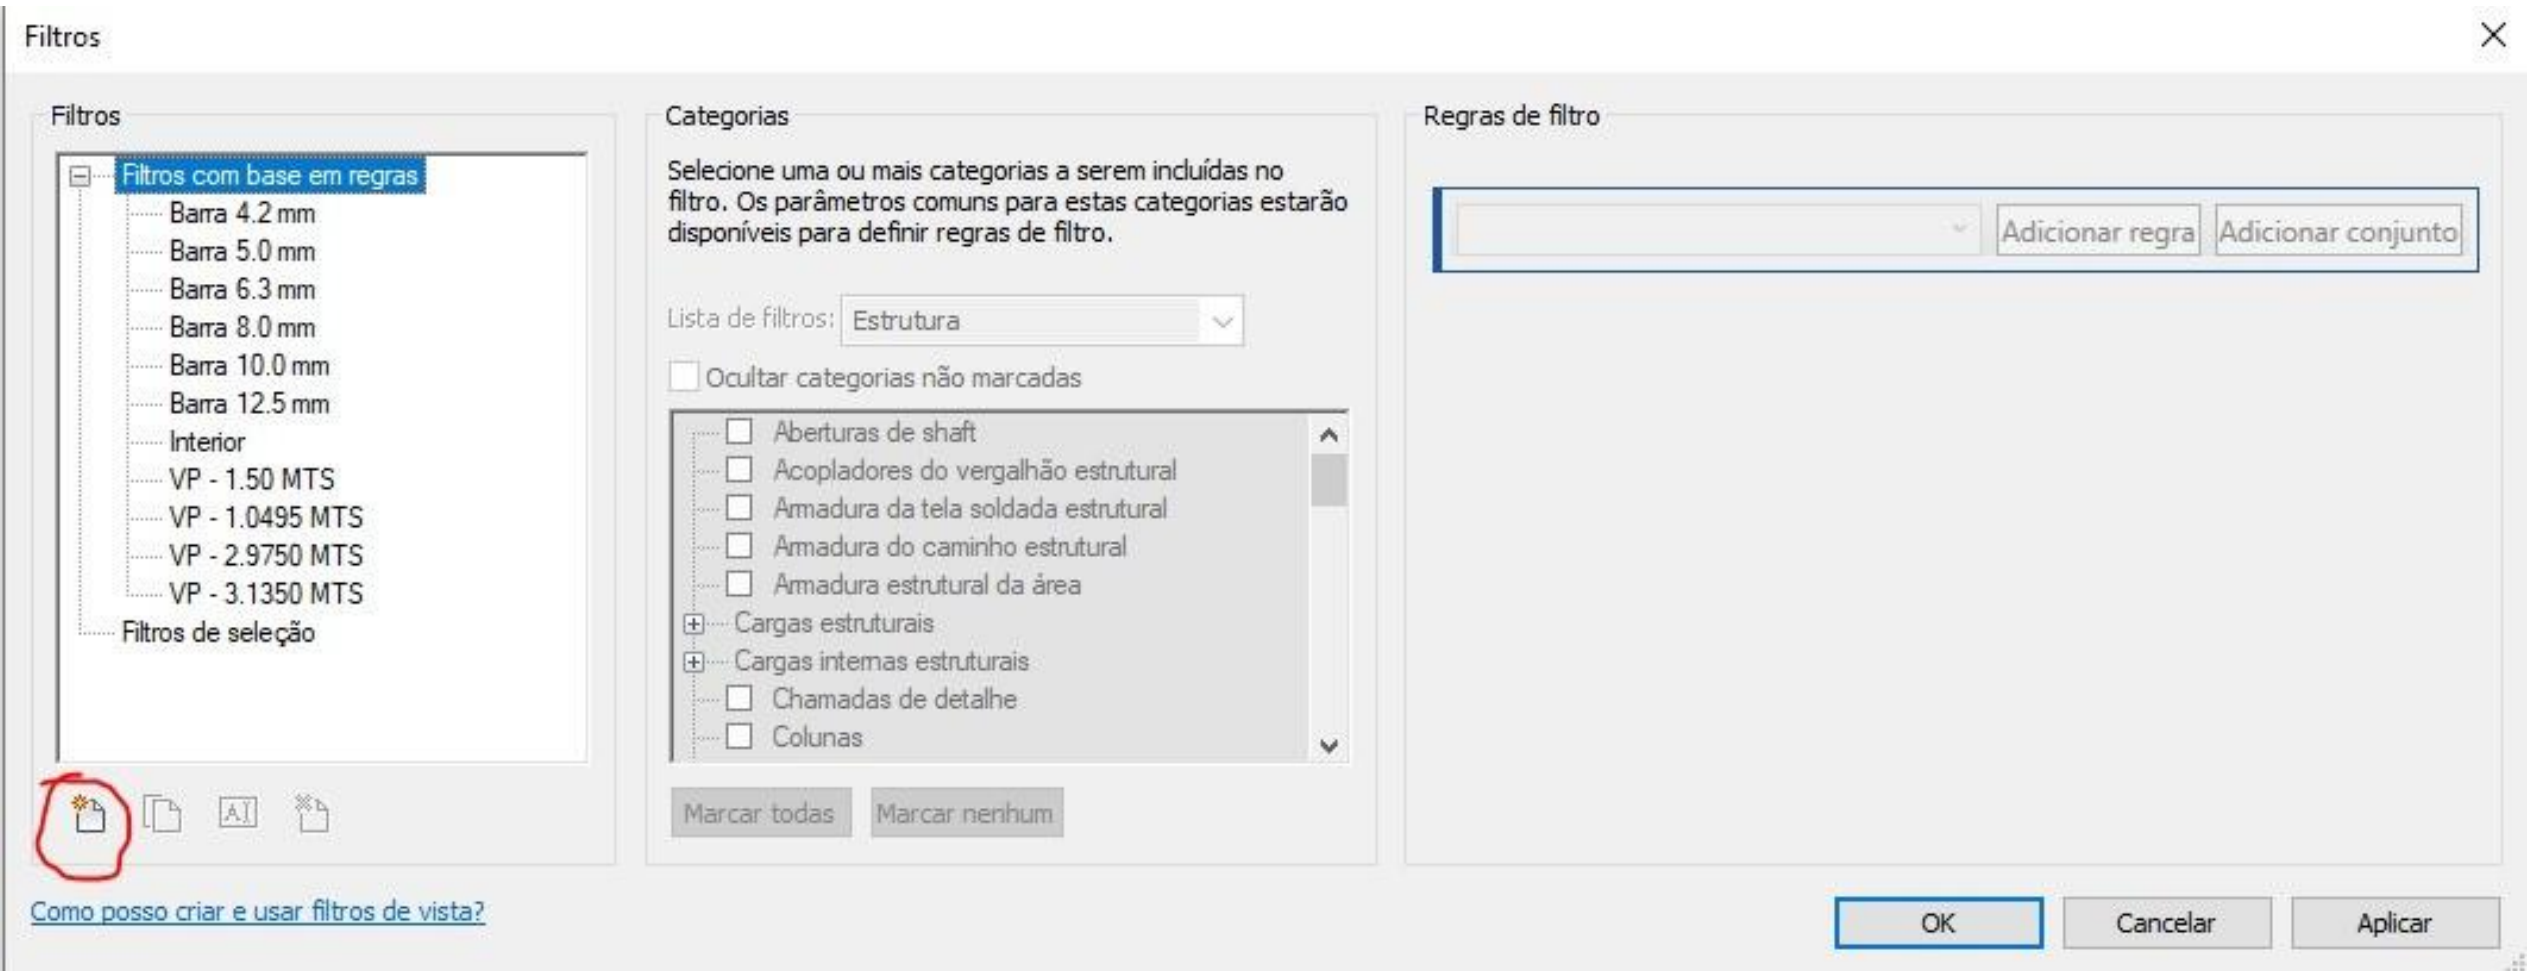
Filtros

Filtros

Filtros com base em regras
Barra 4.2 mm
Barra 5.0 mm
Barra 6.3 mm
Barra 8.0 mm
Barra 10.0 mm
Barra 12.5 mm
Interior
VP - 1.50 MTS
VP - 1.0495 MTS
VP - 2.9750 MTS
VP - 3.1350 MTS
Filtros de seleção

Categorias

Selecione uma ou mais categorias a serem incluídas no filtro. Os parâmetros comuns para estas categorias estarão disponíveis para definir regras de filtro.

Lista de filtros: Estrutura

Ocultar categorias não marcadas

Aberturas de shaft
Acopladores do vergalhão estrutural
Armadura da tela soldada estrutural
Armadura do caminho estrutural
Armadura estrutural da área
Cargas estruturais
Cargas internas estruturais
Chamadas de detalhe
Colunas

Marcar todas
Marcar nenhum

Regras de filtro

Adicionar regra
Adicionar conjunto

Como posso criar e usar filtros de vista?

OK
Cancelar
Aplicar